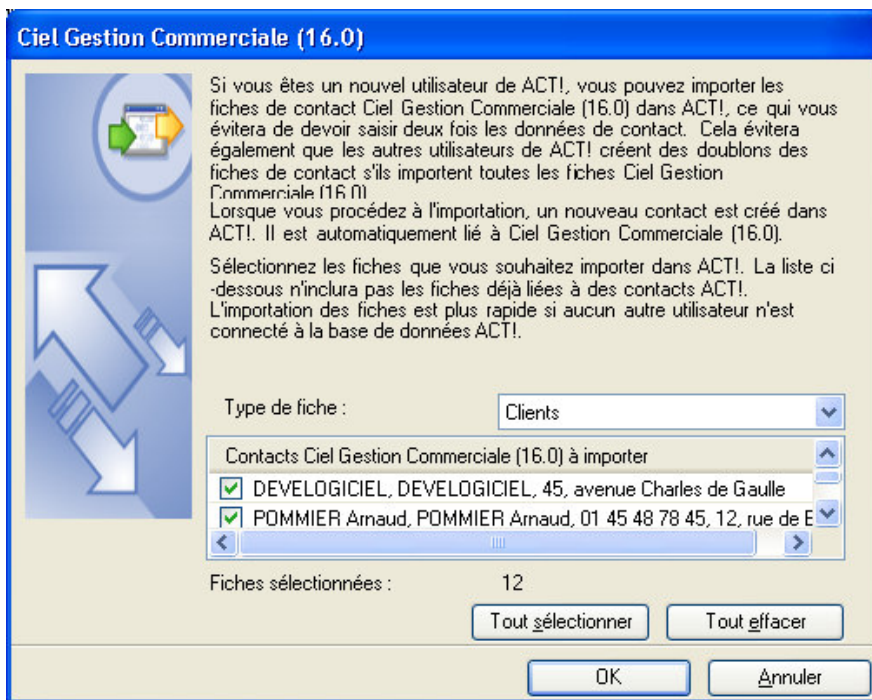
Ciel Gestion Commerciale (16.0)

Si vous êtes un nouvel utilisateur de ACT!, vous pouvez importer les fiches de contact Ciel Gestion Commerciale (16.0) dans ACT!, ce qui vous évitera de devoir saisir deux fois les données de contact. Cela évitera également que les autres utilisateurs de ACT! créent des doublons des fiches de contact s'ils importent toutes les fiches Ciel Gestion Commerciale (16.0).
Lorsque vous procédez à l'importation, un nouveau contact est créé dans ACT!. Il est automatiquement lié à Ciel Gestion Commerciale (16.0).

Sélectionnez les fiches que vous souhaitez importer dans ACT!. La liste ci-dessous n'inclura pas les fiches déjà liées à des contacts ACT!. L'importation des fiches est plus rapide si aucun autre utilisateur n'est connecté à la base de données ACT!.

Type de fiche : Clients

Contacts Ciel Gestion Commerciale (16.0) à importer
DEVELOGICIEL, DEVELOGICIEL, 45, avenue Charles de Gaulle
POMMIER Arnaud, POMMIER Arnaud, 01 45 48 78 45, 12, rue de E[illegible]

Fiches sélectionnées : 12

Tout sélectionner
Tout effacer
OK
Annuler